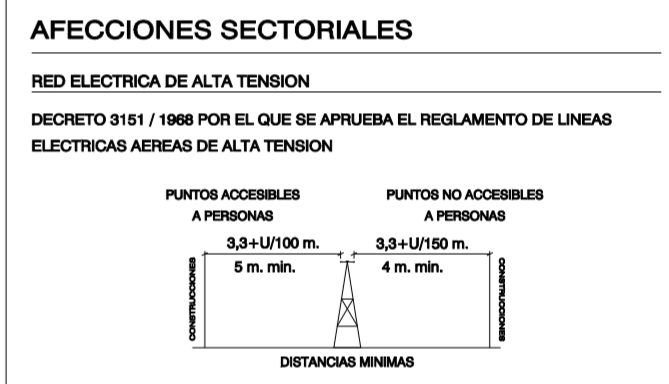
AFECCIONES SECTORIALES

RED ELECTRICA DE ALTA TENSION

DECRETO 3151 / 1968 POR EL QUE SE APRUEBA EL REGLAMENTO DE LINEAS ELECTRICAS AEREAS DE ALTA TENSION

PUNTOS ACCESIBLES A PERSONAS

PUNTOS NO ACCESIBLES A PERSONAS

3,3+U/100 m.
5 m. min.

3,3+U/150 m.
4 m. min.

CONSTRUCCIONES

CONSTRUCCIONES

DISTANCIAS MINIMAS